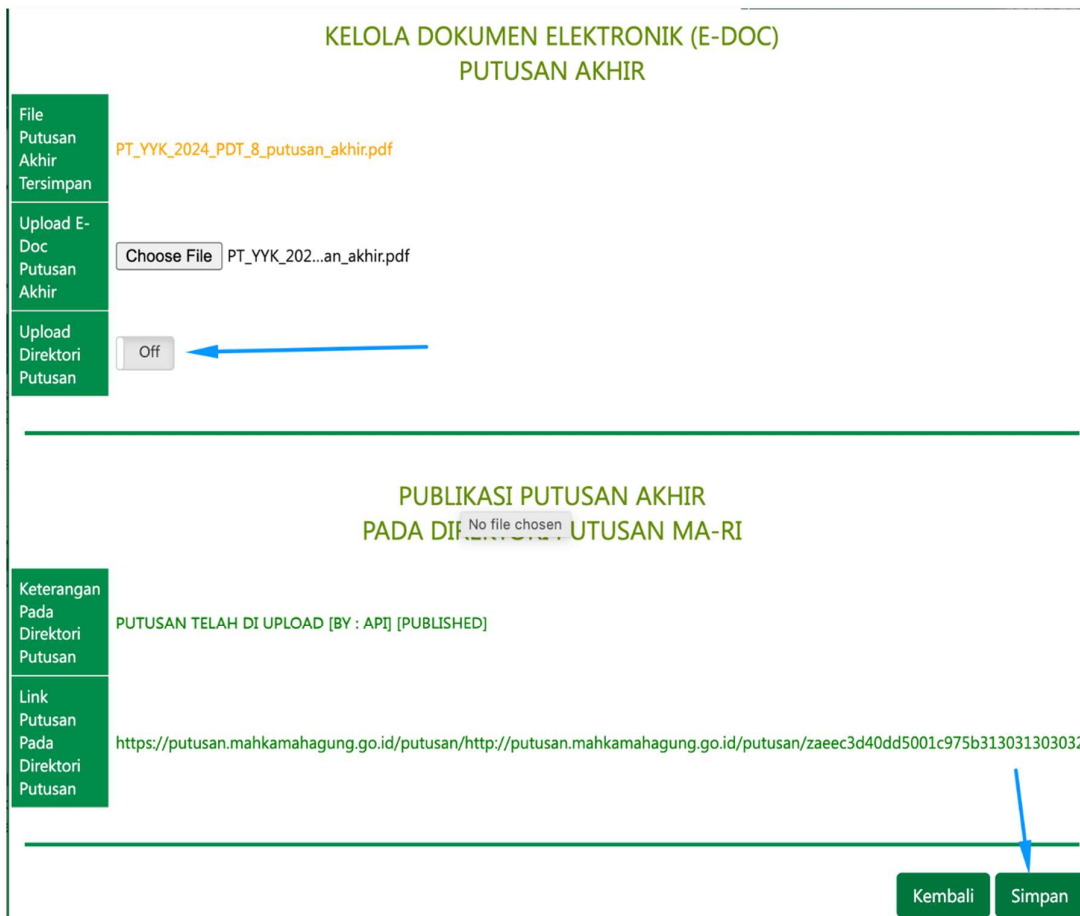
KELOLA DOKUMEN ELEKTRONIK (E-DOC)
PUTUSAN AKHIR

| File Putusan Akhir Tersimpan | PT_YYK_2024_PDT_8_putusan_akhir.pdf |
|---|---|
| Upload E-Doc Putusan Akhir | Choose File PT_YYK_202...an_akhir.pdf |
| Upload Direktori Putusan | Off |

PUBLIKASI PUTUSAN AKHIR
PADA DIR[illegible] No file chosen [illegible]UTUSAN MA-RI

| Keterangan Pada Direktori Putusan | PUTUSAN TELAH DI UPLOAD [BY : API] [PUBLISHED] |
|---|---|
| Link Putusan Pada Direktori Putusan | https://putusan.mahkamahagung.go.id/putusan/http://putusan.mahkamahagung.go.id/putusan/zaeec3d40dd5001c975b31303130303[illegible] |

Kembali Simpan